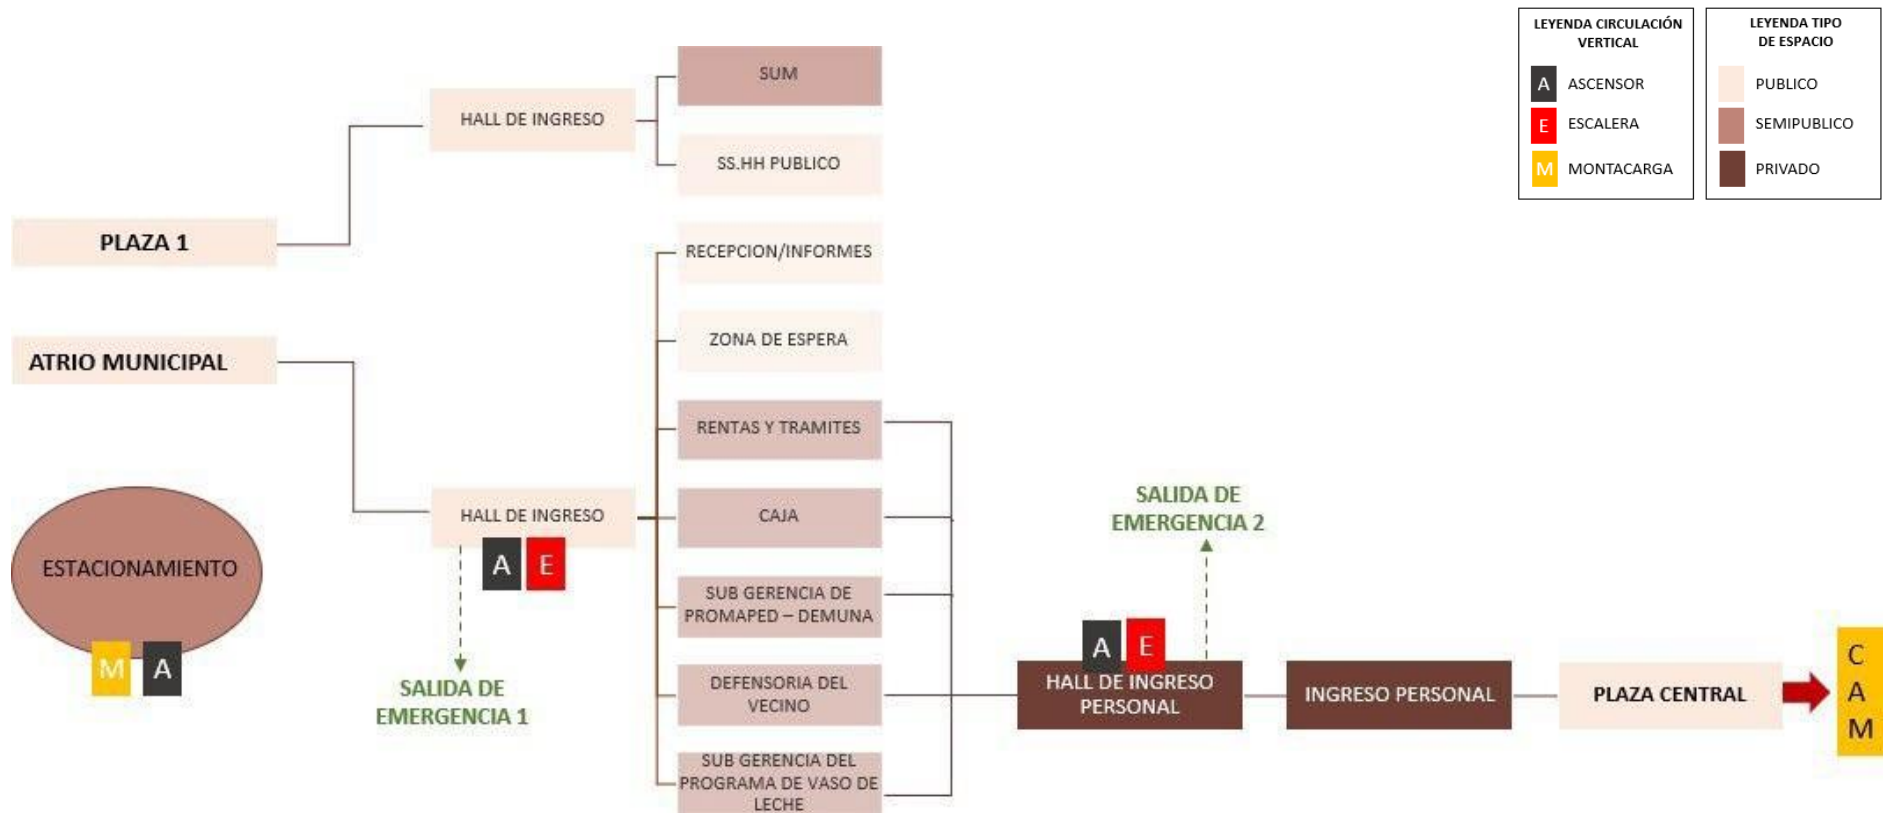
LEYENDA CIRCULACIÓN VERTICAL
A ASCENSOR
E ESCALERA
M MONTACARGA

LEYENDA TIPO DE ESPACIO
PUBLICO
SEMIPUBLICO
PRIVADO

PLAZA 1
HALL DE INGRESO
SUM
SS.HH PUBLICO

ATRIO MUNICIPAL
HALL DE INGRESO
A E
RECEPCION/INFORMES
ZONA DE ESPERA
RENTAS Y TRAMITES
CAJA
SUB GERENCIA DE PROMAPED – DEMUNA
DEFENSORIA DEL VECINO
SUB GERENCIA DEL PROGRAMA DE VASO DE LECHE

SALIDA DE EMERGENCIA 1

ESTACIONAMIENTO
M A

SALIDA DE EMERGENCIA 2
A E
HALL DE INGRESO PERSONAL
INGRESO PERSONAL
PLAZA CENTRAL
C A M